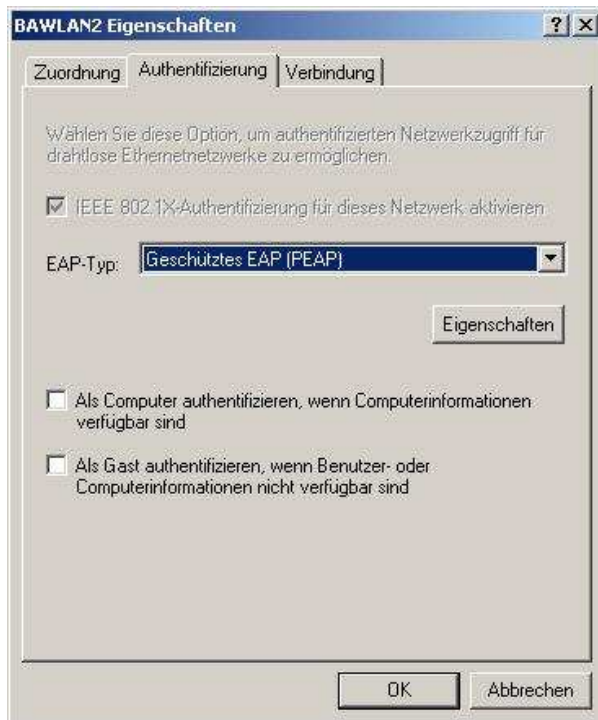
BAWLAN2 Eigenschaften

?

X

Zuordnung

Authentifizierung

Verbindung

Wählen Sie diese Option, um authentifizierten Netzwerkzugriff für drahtlose Ethernetnetzwerke zu ermöglichen.

IEEE 802.1X-Authentifizierung für dieses Netzwerk aktivieren

EAP-Typ:

Geschütztes EAP (PEAP)

Eigenschaften

Als Computer authentifizieren, wenn Computerinformationen verfügbar sind

Als Gast authentifizieren, wenn Benutzer- oder Computerinformationen nicht verfügbar sind

OK

Abbrechen